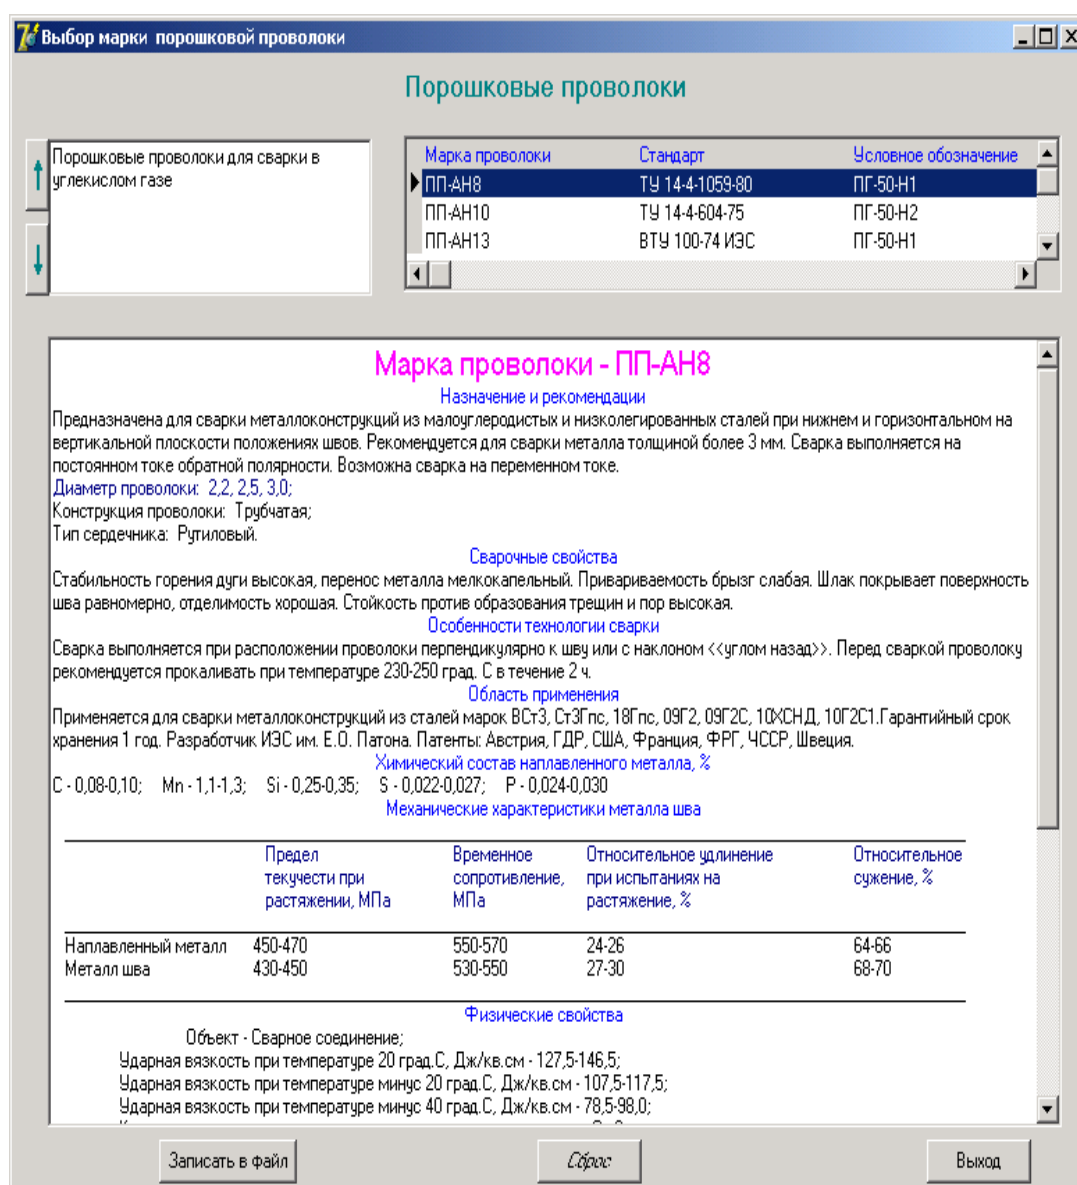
Выбор марки порошковой проволоки

Порошковые проволоки

Порошковые проволоки для сварки в углекислом газе

| Марка проволоки | Стандарт | Условное обозначение |
|---|---|---|
| ПП-АН8 | ТУ 14-4-1059-80 | ПГ-50-Н1 |
| ПП-АН10 | ТУ 14-4-604-75 | ПГ-50-Н2 |
| ПП-АН13 | ВТУ 100-74 ИЭС | ПГ-50-Н1 |

Марка проволоки - ПП-АН8

Назначение и рекомендации

Предназначена для сварки металлоконструкций из малоуглеродистых и низколегированных сталей при нижнем и горизонтальном на вертикальной плоскости положениях швов. Рекомендуется для сварки металла толщиной более 3 мм. Сварка выполняется на постоянном токе обратной полярности. Возможна сварка на переменном токе.

Диаметр проволоки: 2,2, 2,5, 3,0;

Конструкция проволоки: Трубчатая;

Тип сердечника: Рутиловый.

Сварочные свойства

Стабильность горения дуги высокая, перенос металла мелкокапельный. Привариваемость брызг слабая. Шлак покрывает поверхность шва равномерно, отделимость хорошая. Стойкость против образования трещин и пор высокая.

Особенности технологии сварки

Сварка выполняется при расположении проволоки перпендикулярно к шву или с наклоном <<углом назад>>. Перед сваркой проволоку рекомендуется прокаливать при температуре 230-250 град. С в течение 2 ч.

Область применения

Применяется для сварки металлоконструкций из сталей марок ВСт3, Ст3Гпс, 18Гпс, 09Г2, 09Г2С, 10ХСНД, 10Г2С1.Гарантийный срок хранения 1 год. Разработчик ИЭС им. Е.О. Патона. Патенты: Австрия, ГДР, США, Франция, ФРГ, ЧССР, Швеция.

Химический состав наплавленного металла, %

C - 0,08-0,10; Mn - 1,1-1,3; Si - 0,25-0,35; S - 0,022-0,027; P - 0,024-0,030

Механические характеристики металла шва

| | Предел текучести при растяжении, МПа | Временное сопротивление, МПа | Относительное удлинение при испытаниях на растяжение, % | Относительное сужение, % |
|---|---|---|---|---|
| Наплавленный металл | 450-470 | 550-570 | 24-26 | 64-66 |
| Металл шва | 430-450 | 530-550 | 27-30 | 68-70 |

Физические свойства

Объект - Сварное соединение;

Ударная вязкость при температуре 20 град.С, Дж/кв.см - 127,5-146,5;

Ударная вязкость при температуре минус 20 град.С, Дж/кв.см - 107,5-117,5;

Ударная вязкость при температуре минус 40 град.С, Дж/кв.см - 78,5-98,0;

Записать в файл
Сброс
Выход